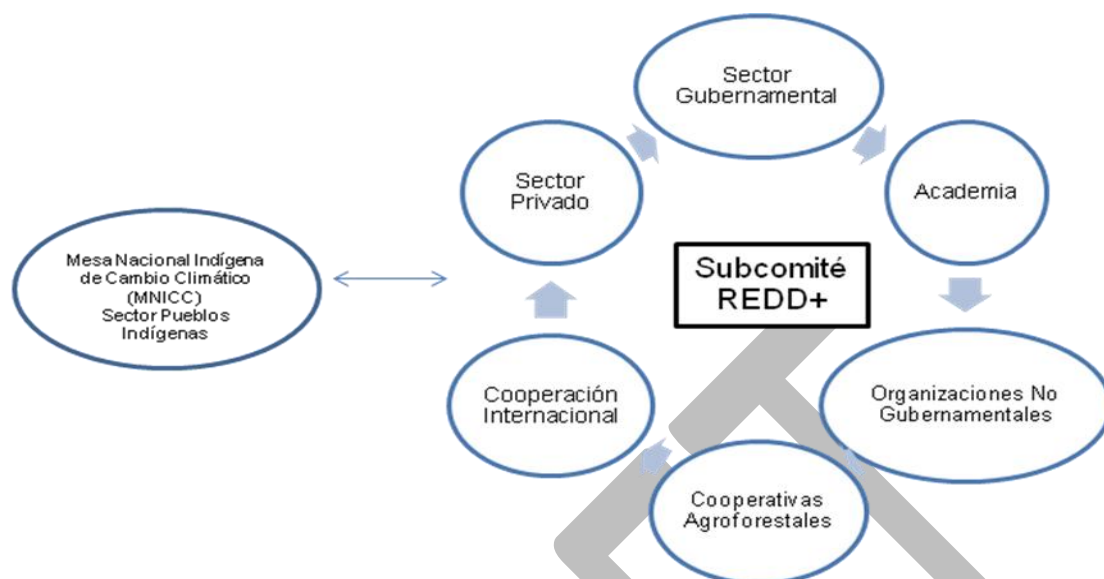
Mesa Nacional Indígena de Cambio Climático (MNICC) Sector Pueblos Indígenas

Sector Privado

Sector Gubernamental

Academia

Subcomité REDD+

Organizaciones No Gubernamentales

Cooperativas Agroforestales

Cooperación Internacional